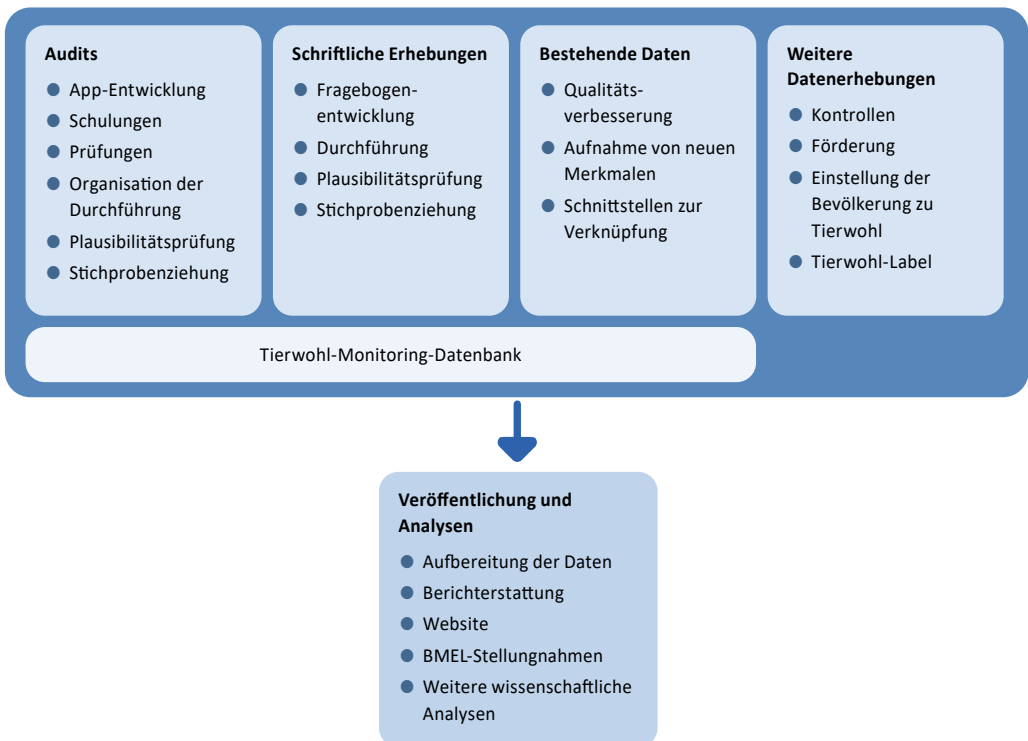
Audits
- App-Entwicklung
- Schulungen
- Prüfungen
- Organisation der Durchführung
- Plausibilitätsprüfung
- Stichprobenziehung

Schriftliche Erhebungen
- Fragebogenentwicklung
- Durchführung
- Plausibilitätsprüfung
- Stichprobenziehung

Bestehende Daten
- Qualitätsverbesserung
- Aufnahme von neuen Merkmalen
- Schnittstellen zur Verknüpfung

Weitere Datenerhebungen
- Kontrollen
- Förderung
- Einstellung der Bevölkerung zu Tierwohl
- Tierwohl-Label

Tierwohl-Monitoring-Datenbank

Veröffentlichung und Analysen
- Aufbereitung der Daten
- Berichterstattung
- Website
- BMEL-Stellungnahmen
- Weitere wissenschaftliche Analysen